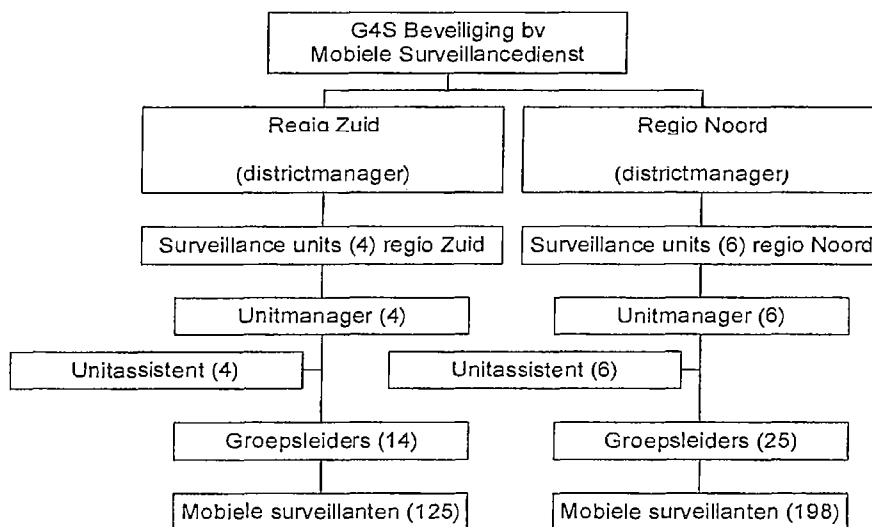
G4S Beveiliging bv
Mobiele Surveillancedienst

Regio Zuid

(districtmanager)

Regio Noord

(districtmanager)

Surveillance units (4) regio Zuid

Surveillance units (6) regio Noord

Unitmanager (4)

Unitmanager (6)

Unitassistent (4)

Unitassistent (6)

Groepsleiders (14)

Groepsleiders (25)

Mobiele surveillanten (125)

Mobiele surveillanten (198)